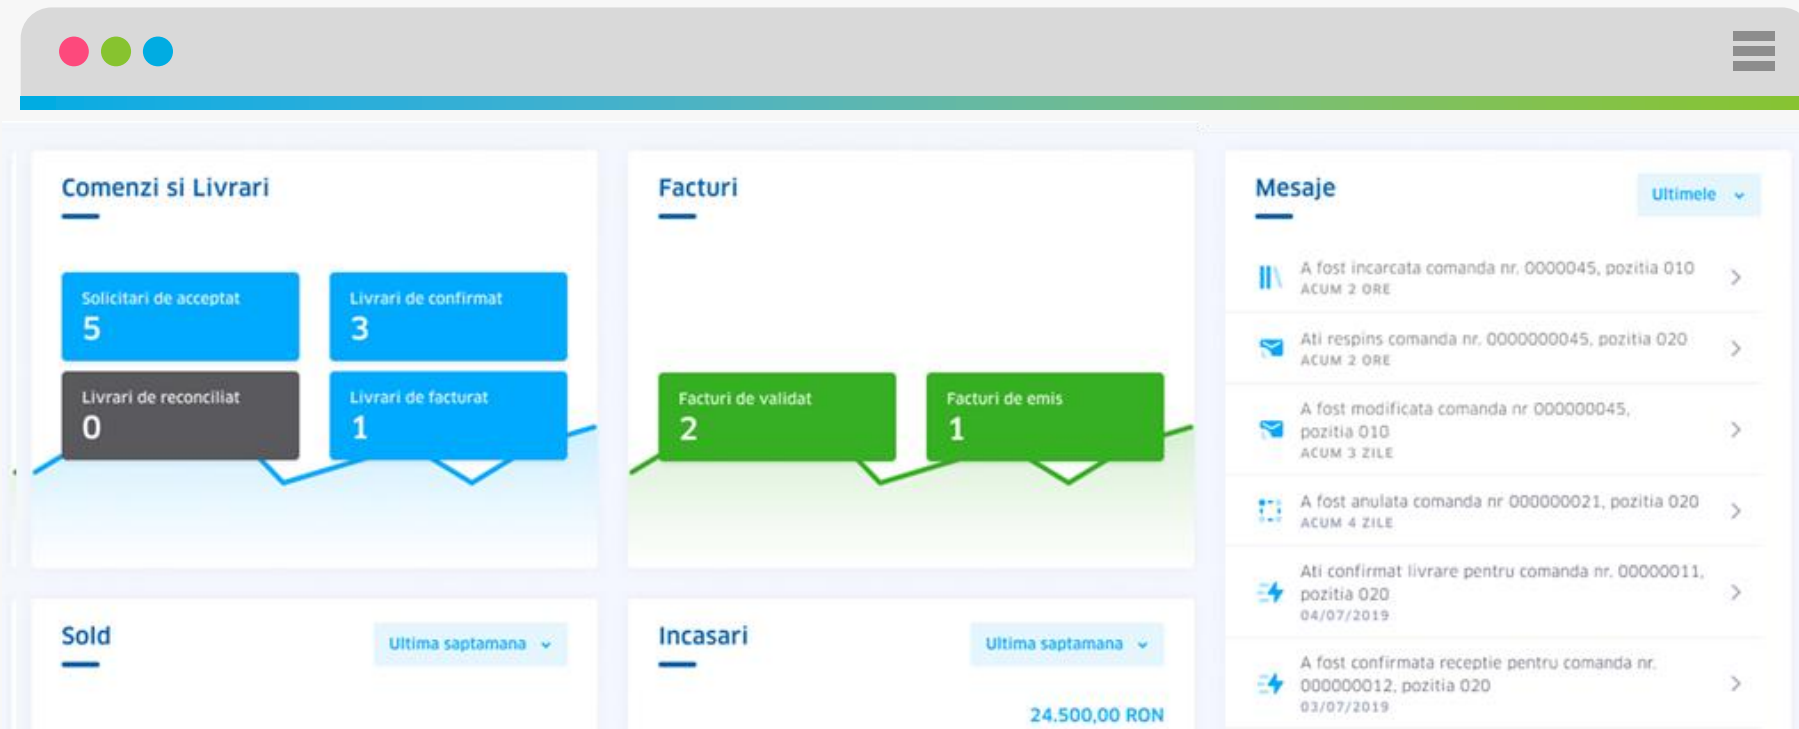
Comenzi si Livrari

Solicitari de acceptat
5

Livrari de confirmat
3

Livrari de reconciliat
0

Livrari de facturat
1

Facturi

Facturi de validat
2

Facturi de emis
1

Mesaje

Ultimele

A fost incarcata comanda nr. 0000045, pozitia 010
ACUM 2 ORE

Ati respins comanda nr. 0000000045, pozitia 020
ACUM 2 ORE

A fost modificata comanda nr 000000045, pozitia 010
ACUM 3 ZILE

A fost anulata comanda nr 000000021, pozitia 020
ACUM 4 ZILE

Ati confirmat livrare pentru comanda nr. 00000011, pozitia 020
04/07/2019

A fost confirmata receptie pentru comanda nr. 000000012, pozitia 020
03/07/2019

Sold

Ultima saptamana

Incasari

Ultima saptamana

24.500,00 RON